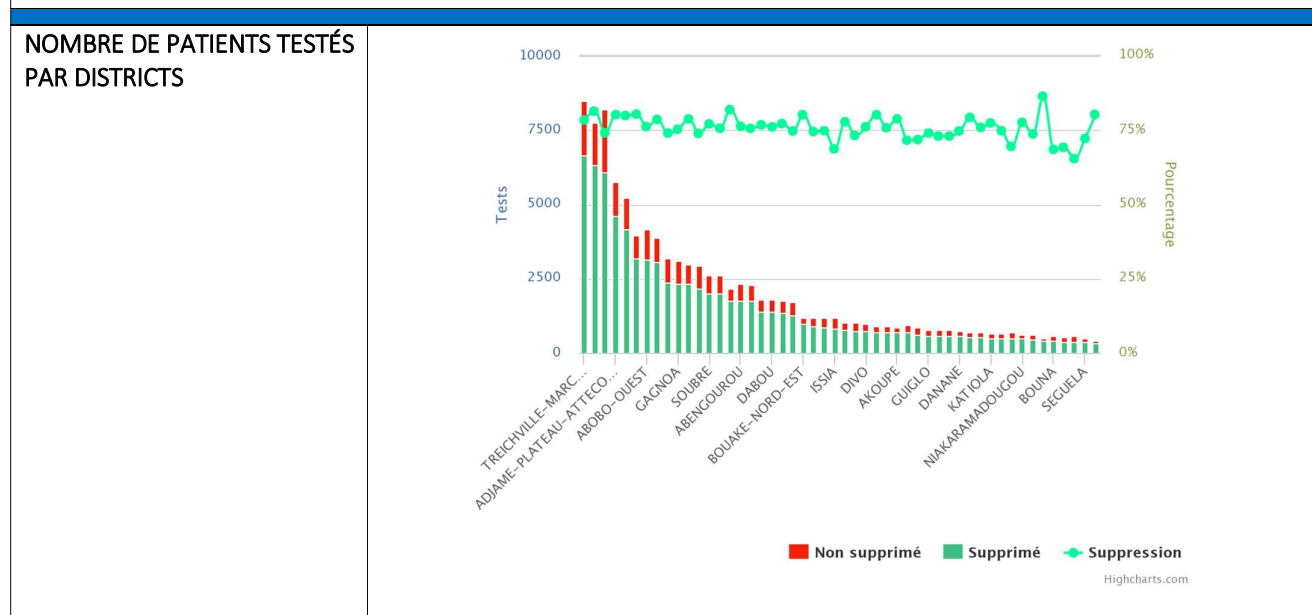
| NOMBRE DE PATIENTS TESTÉS PAR DISTRICTS | 10000 7500 5000 2500 0 Tests 100% 75% 50% 25% 0% Pourcentage TREICHVILLE-MARC... ADJAME-PLATEAU-ATTECO... ABOBO-OUEST GAGNOA SOUBRE ABENGOUROU DABOU BOUAKE-NORD-EST ISSIA DIVO AKOUPE GUIGLO DANANE KATIOLA NIAKARAMADOUGOU BOUNA SEGUELA Non supprimé Supprimé Suppression Highcharts.com |
|---|---|